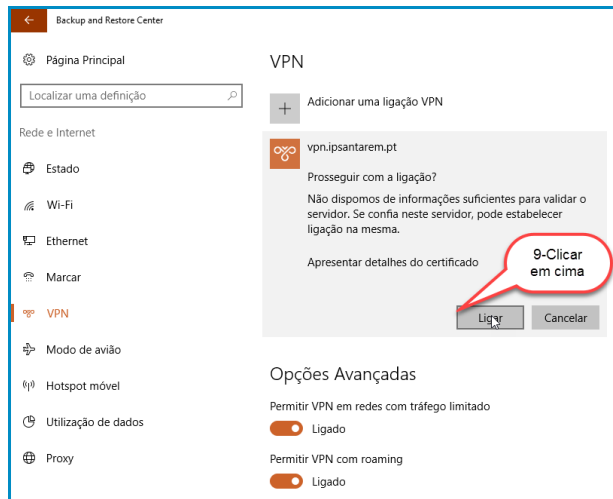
Backup and Restore Center

Página Principal

Localizar uma definição

Rede e Internet

Estado

Wi-Fi

Ethernet

Marcar

VPN

Modo de avião

Hotspot móvel

Utilização de dados

Proxy

VPN

Adicionar uma ligação VPN

vpn.ipsantarem.pt

Prosseguir com a ligação?

Não dispomos de informações suficientes para validar o servidor. Se confia neste servidor, pode estabelecer ligação na mesma.

Apresentar detalhes do certificado

9-Clicar em cima

Ligar

Cancelar

Opções Avançadas

Permitir VPN em redes com tráfego limitado

Ligado

Permitir VPN com roaming

Ligado